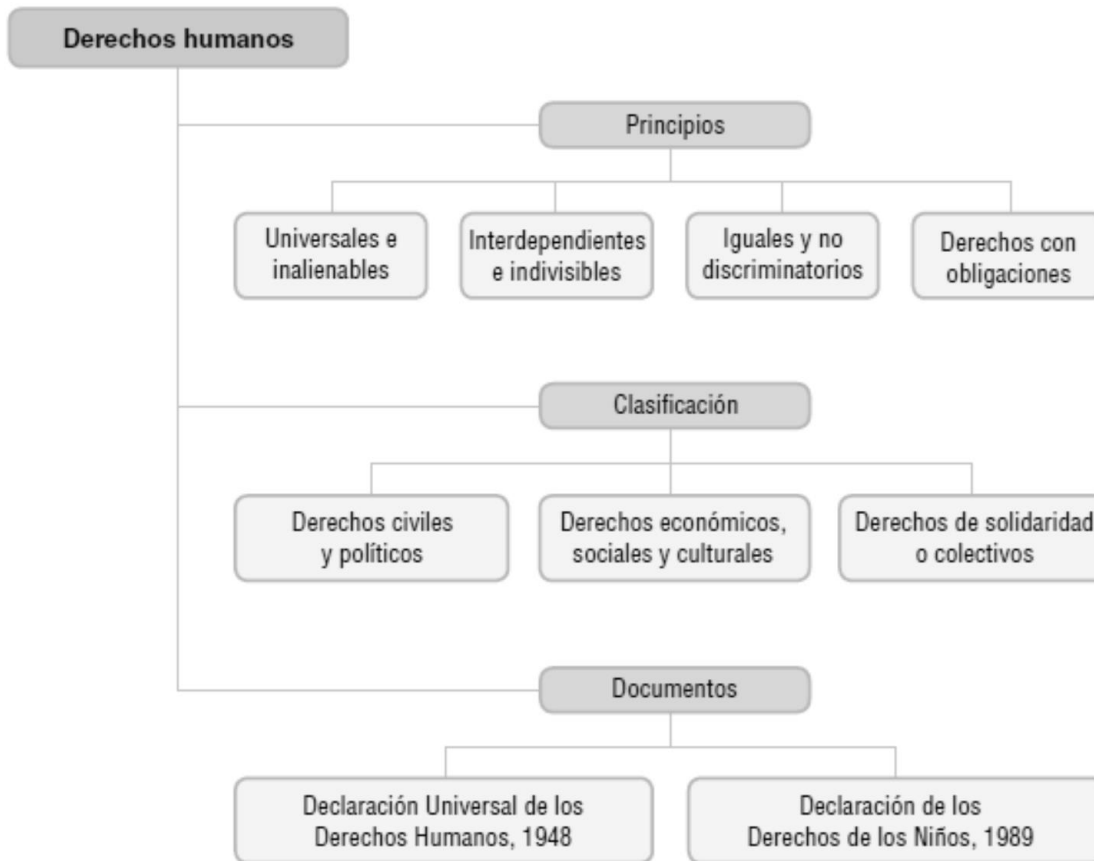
Derechos humanos

Principios

Universales e inalienables

Interdependientes e indivisibles

Iguales y no discriminatorios

Derechos con obligaciones

Clasificación

Derechos civiles y políticos

Derechos económicos, sociales y culturales

Derechos de solidaridad o colectivos

Documentos

Declaración Universal de los Derechos Humanos, 1948

Declaración de los Derechos de los Niños, 1989